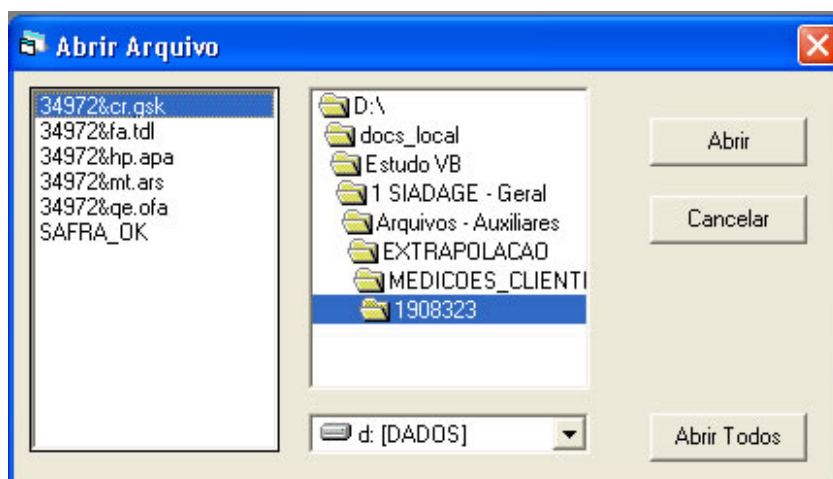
Abrir Arquivo

34972&cr.gsk
34972&fa.tdl
34972&hp.apa
34972&mt.ars
34972&qe.ofa
SAFRA_OK

D:\
docs_local
Estudo VB
1 SIADAGE - Geral
Arquivos - Auxiliares
EXTRAPOLACAO
MEDICOES_CLIENTI
1908323

d: [DADOS]

Abrir

Cancelar

Abrir Todos